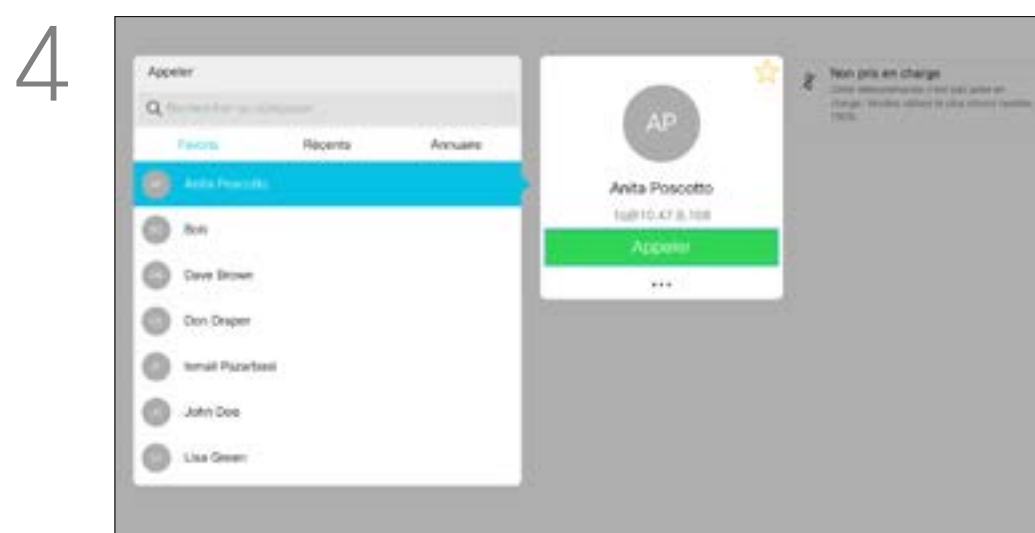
4

Appeler

Rechercher ou composer

Favoris

Récents

Annuaire

AP Anita Poscotto

Bob

Dave Brown

Don Draper

Ismail Pazarbasi

John Doe

Lisa Green

AP

Anita Poscotto

1@10.47.8.108

Appeler

...

Non pris en charge

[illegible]